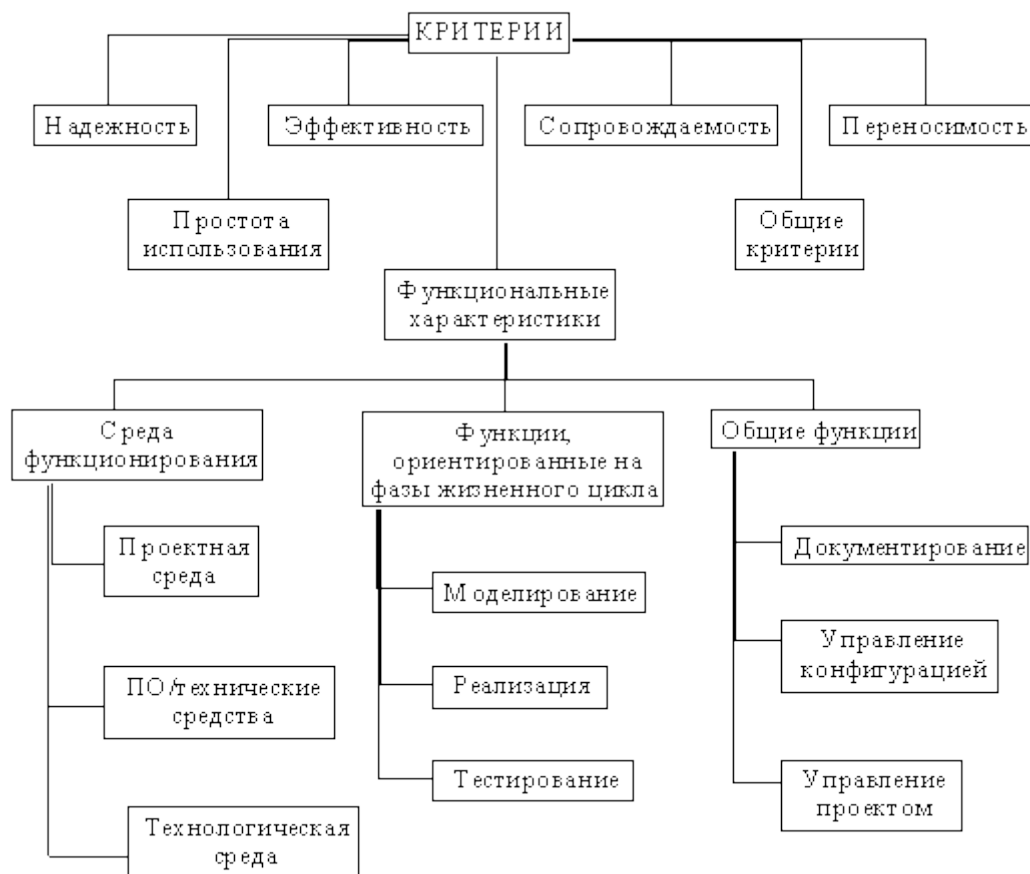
КРИТЕРИИ

Надежность

Простота использования

Эффективность

Функциональные характеристики

Сопровождаемость

Общие критерии

Переносимость

Среда функционирования

Проектная среда

ПО/технические средства

Технологическая среда

Функции, ориентированные на фазы жизненного цикла

Моделирование

Реализация

Тестирование

Общие функции

Документирование

Управление конфигурацией

Управление проектом